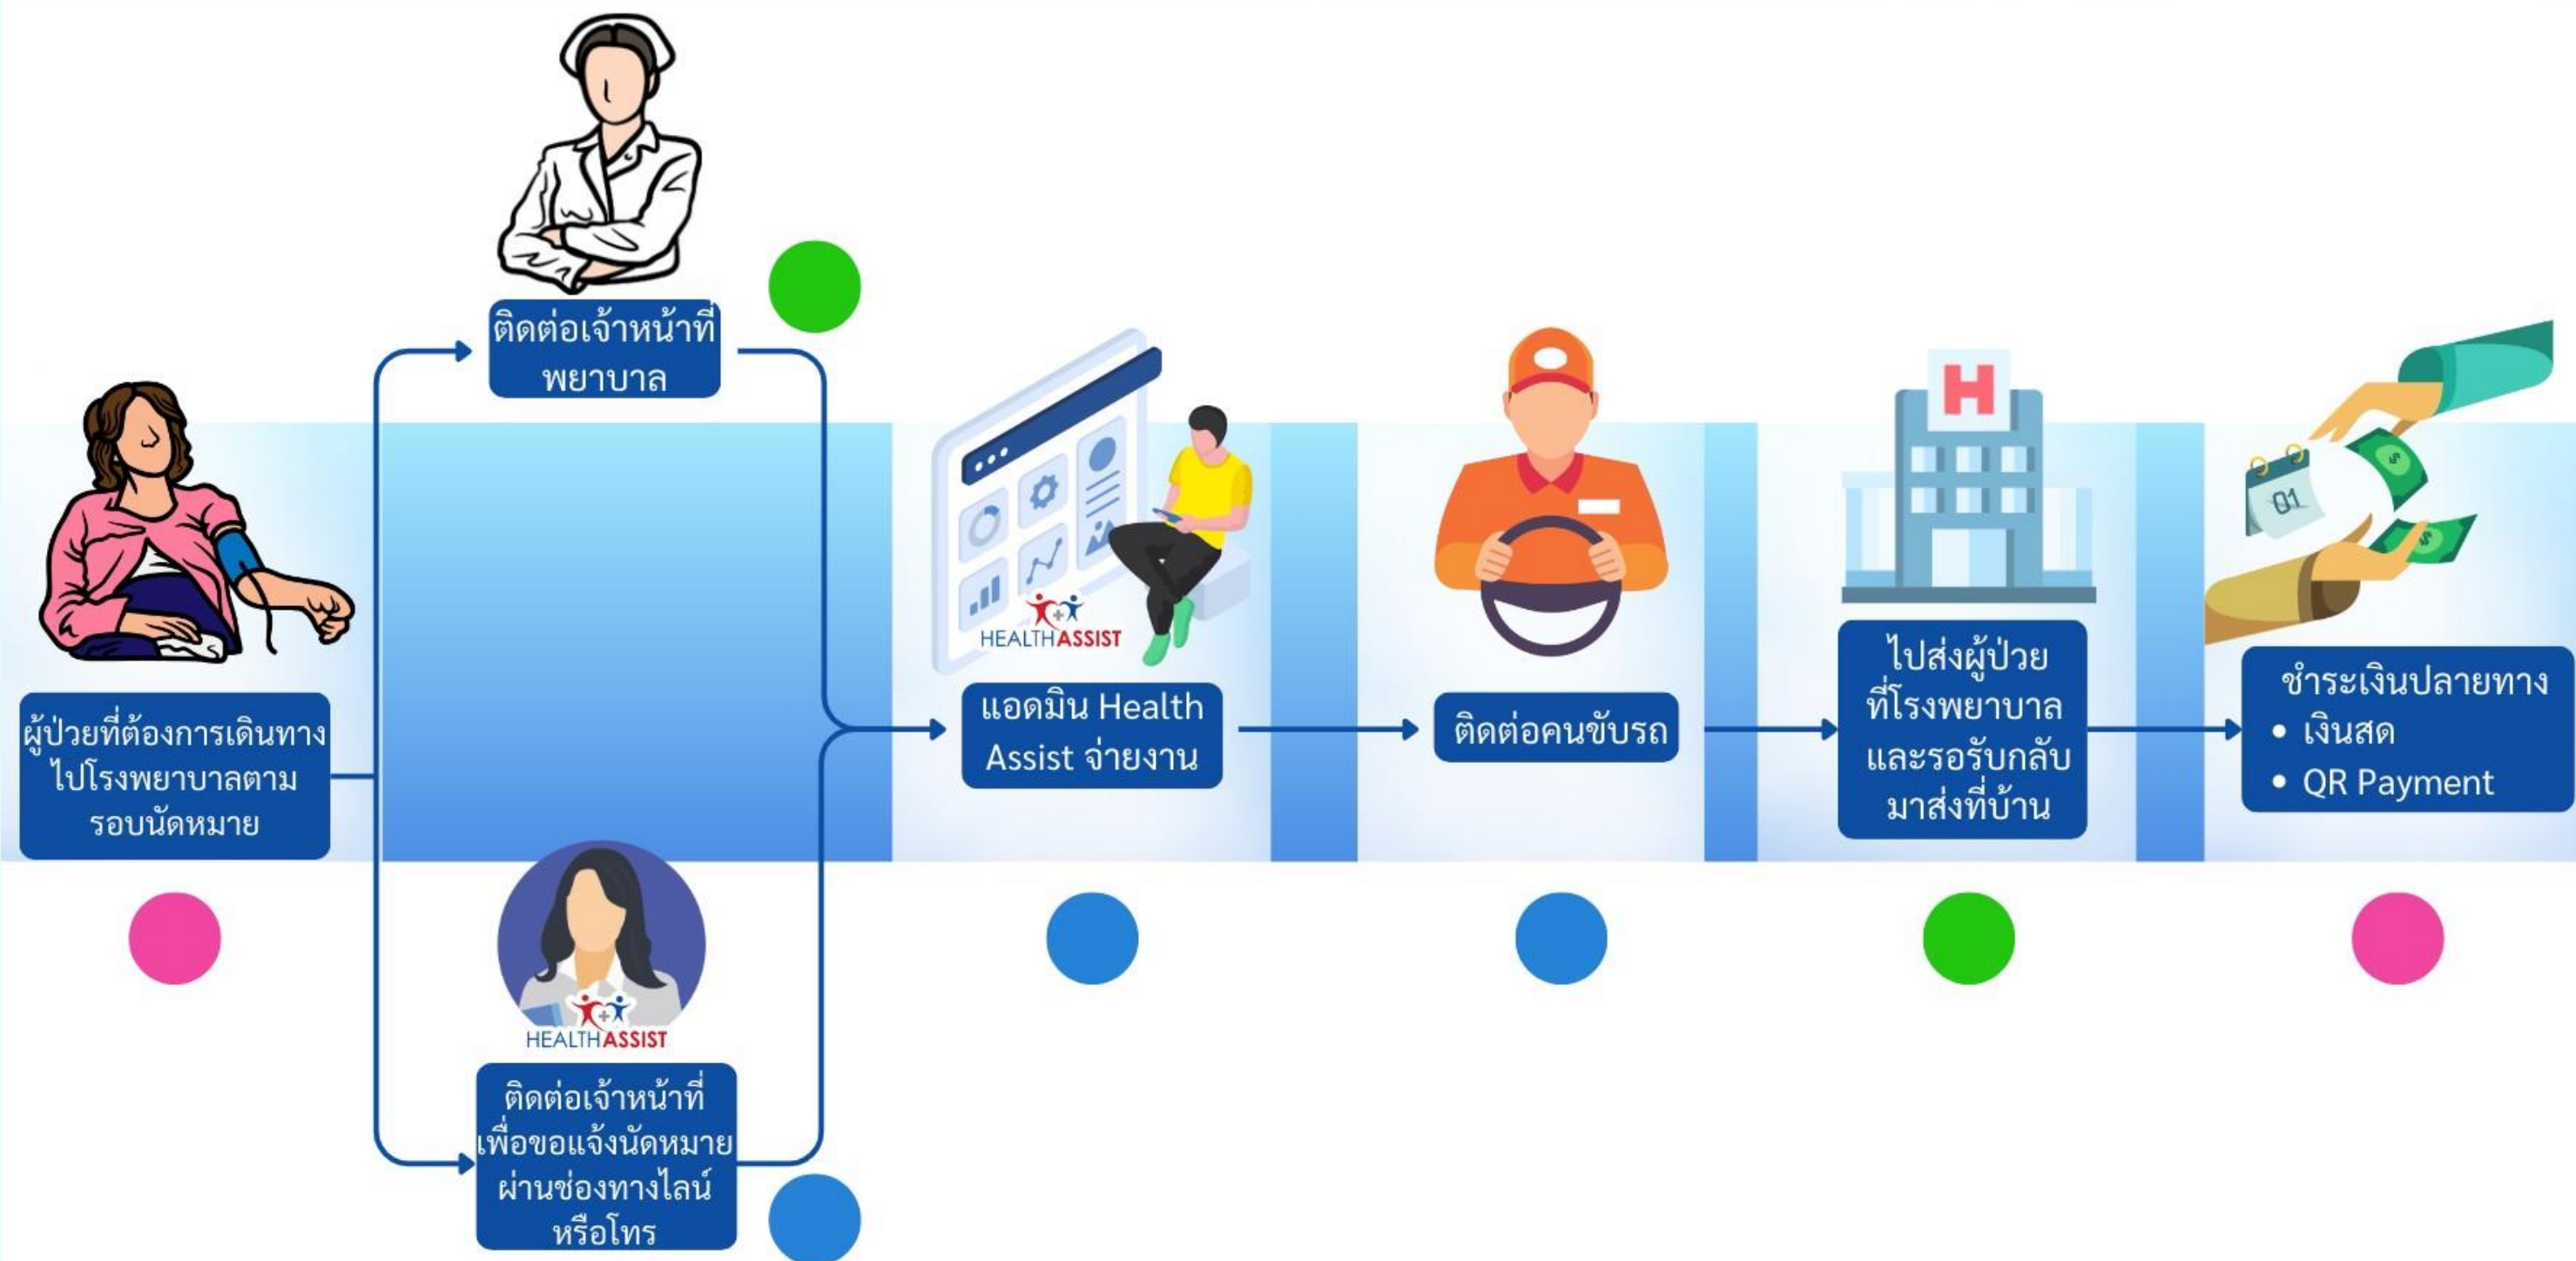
ผู้ป่วยที่ต้องการเดินทาง ไปโรงพยาบาลตาม รอบนัดหมาย

ติดต่อเจ้าหน้าที่ พยาบาล

HEALTH ASSIST

ติดต่อเจ้าหน้าที่ เพื่อขอแจ้งนัดหมาย ผ่านช่องทางไลน์ หรือโทร

HEALTH ASSIST

แอดมิน Health Assist จ่ายงาน

ติดต่อคนขับรถ

H

ไปส่งผู้ป่วย ที่โรงพยาบาล และรอรับกลับ มาส่งที่บ้าน

01

ชำระเงินปลายทาง
• เงินสด
• QR Payment